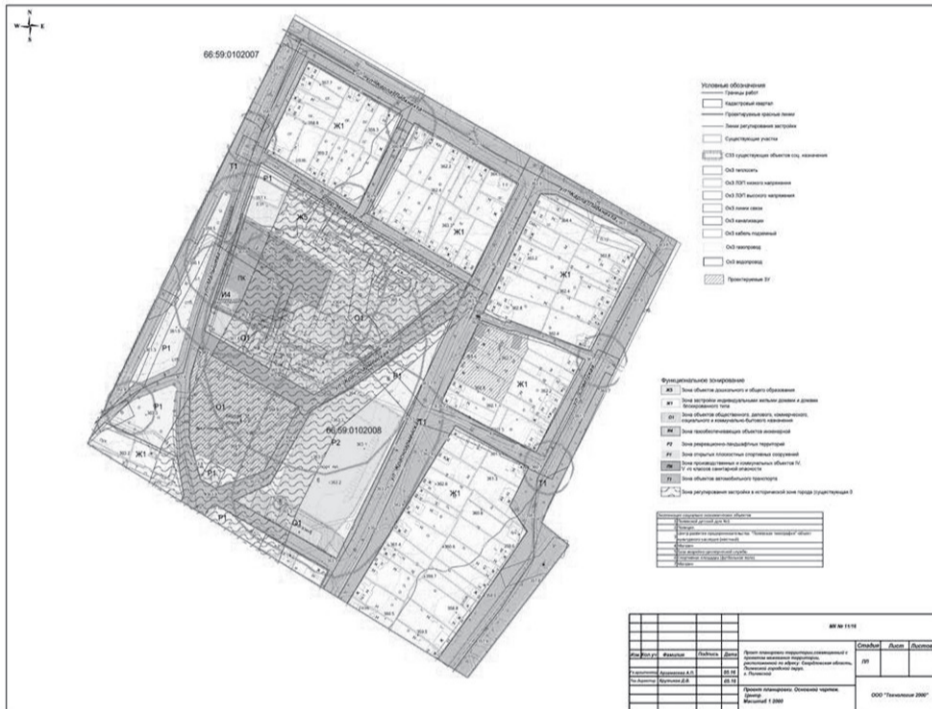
N
W E
S

66:59:0102007

Ж1
Т1
Р1
Ж5
Ж1
Ж1
ПК
И4
О1
О1
Ж1
Р1
Р1
О1
66:59:0102008
Р2
Т1
Ж1
Ж1
Р1
Р1
О1
Т1

Условные обозначения
Граница работ
Кадастровый квартал
Проектируемые красные линии
Линия регулирования застройки
Существующие участки
СЗЗ существующих объектов спец. назначения
ОхЗ теплосеть
ОхЗ ЛЭП низкого напряжения
ОхЗ ЛЭП высокого напряжения
ОхЗ линии связи
ОхЗ канализации
ОхЗ кабель подземный
ОхЗ газопровод
ОхЗ водопровод
Проектируемые ЗУ

Функциональное зонирование
Ж5 Зона объектов дошкольного и общего образования
Ж1 Зона застройки индивидуальными жилыми домами и домами блокированного типа
О1 Зона объектов общественного, делового, коммерческого, социального и коммунально-бытового назначения
И4 Зона преобразовательных объектов инженерной
Р2 Зона рекреационно-ландшафтных территорий
Р1 Зона открытых плоскостных спортивных сооружений
ПК Зона производственных и коммунальных объектов IV, V -го классов санитарной опасности
Т1 Зона объектов автомобильного транспорта
Зона регулирования застройки в исторической зоне города (существующая 3

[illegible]

ВЛ 30 11/15
Изм. Кол.уч Фамилия Подпись Дата
Разработчик Архипова А.П. 03.16
Рук. Кузнецова Е.В. 03.16
Проект планировки территории,совмещенный с проектом межевания территории, расположенной по адресу: Свердловская область, Полевской городской округ, г. Полевской
Стадия Лист Листов
ПП
Проект планировки. Основной чертеж. Центр. Масштаб 1:2000
ООО "Технология 2000"